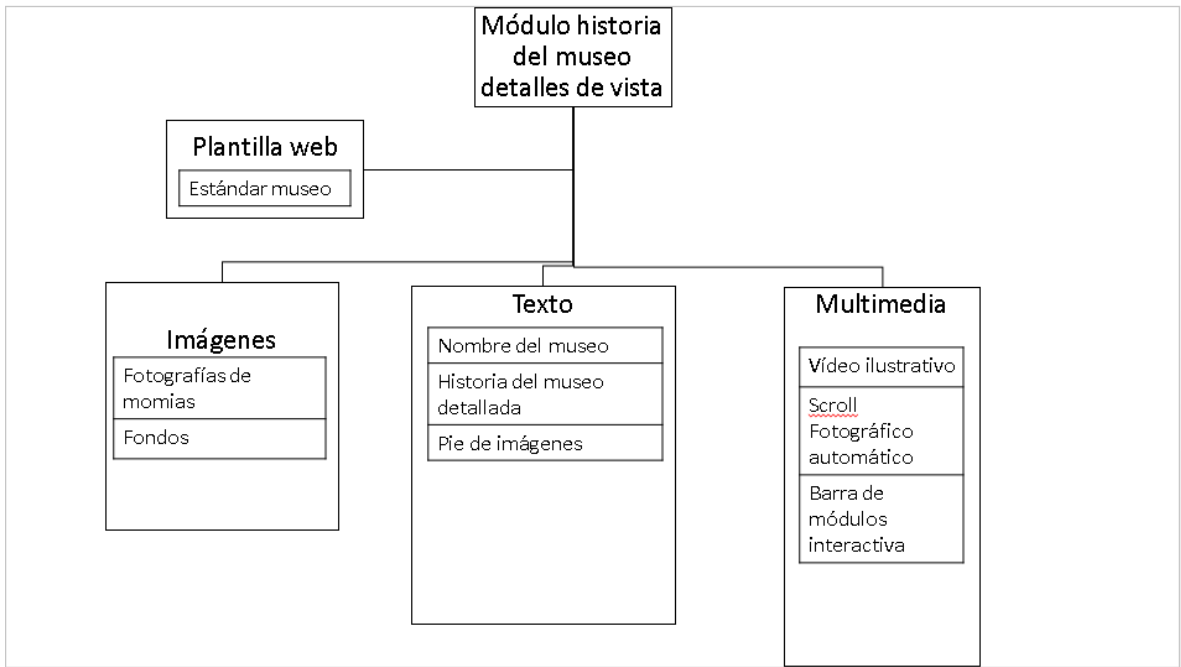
Módulo historia del museo detalles de vista

Plantilla web

Estándar museo

Imágenes

Fotografías de momias

Fondos

Texto

Nombre del museo

Historia del museo detallada

Pie de imágenes

Multimedia

Vídeo ilustrativo

Scroll Fotográfico automático

Barra de módulos interactiva